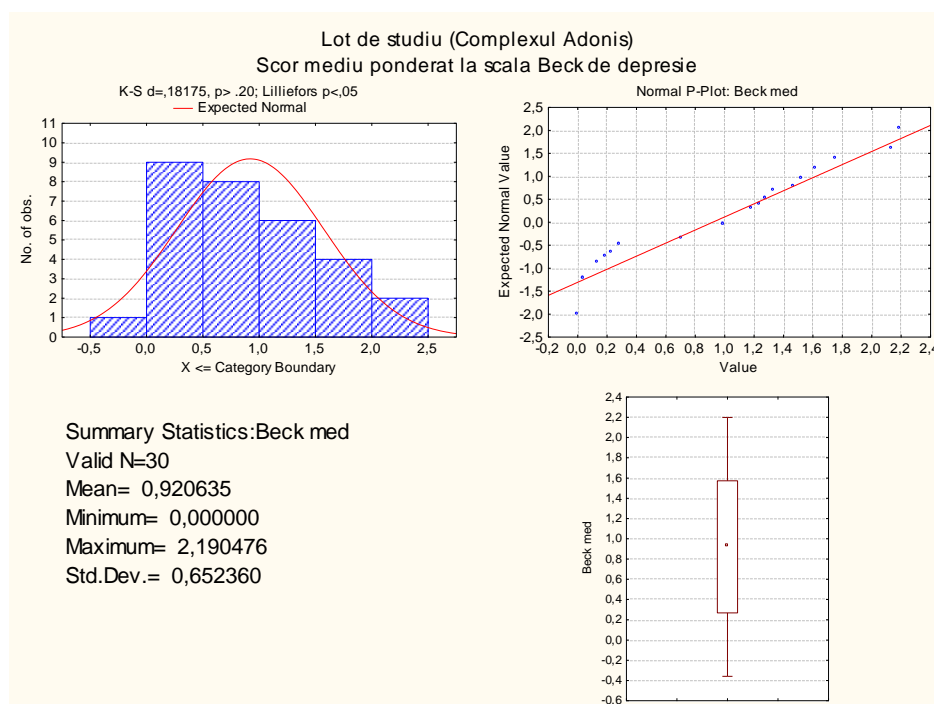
Lot de studiu (Complexul Adonis)
Scor mediu ponderat la scala Beck de depresie

K-S d=,18175, p> .20; Lilliefors p<,05
Expected Normal

11
10
9
8
7
6
5
4
3
2
1
0
No. of obs.
-0,5 0,0 0,5 1,0 1,5 2,0 2,5
X <= Category Boundary

Normal P-Plot: Beck med

2,5
2,0
1,5
1,0
0,5
0,0
-0,5
-1,0
-1,5
-2,0
-2,5
Expected Normal Value
-0,2 0,0 0,2 0,4 0,6 0,8 1,0 1,2 1,4 1,6 1,8 2,0 2,2 2,4
Value

Summary Statistics:Beck med
Valid N=30
Mean= 0,920635
Minimum= 0,000000
Maximum= 2,190476
Std.Dev.= 0,652360

2,4
2,2
2,0
1,8
1,6
1,4
1,2
1,0
0,8
0,6
0,4
0,2
0,0
-0,2
-0,4
-0,6
Beck med